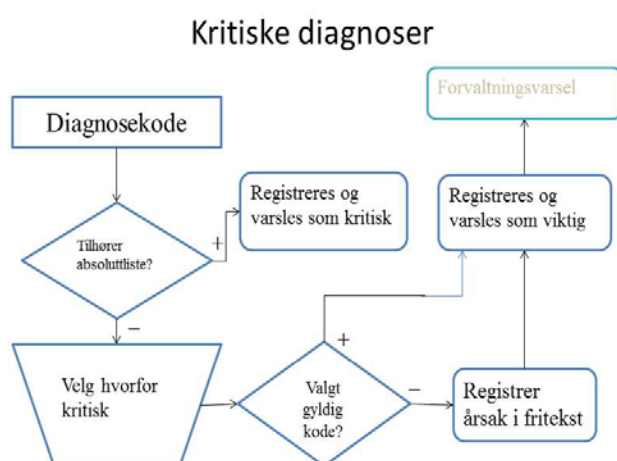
Kritiske diagnoser

Diagnosekode

Tilhører absoluttliste?

+

Registreres og varsles som kritisk

−

Velg hvorfor kritisk

Valgt gyldig kode?

+

−

Registrer årsak i fritekst

Registreres og varsles som viktig

Forvaltningsvarsel